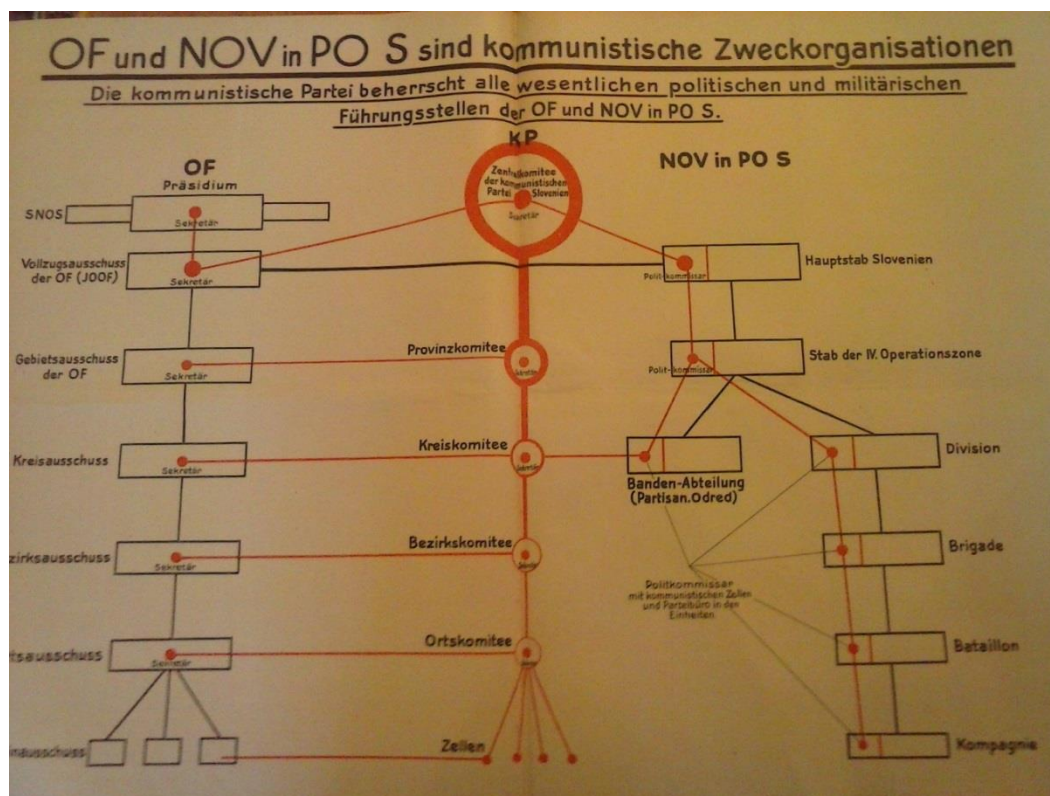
OF und NOV in PO S sind kommunistische Zweckorganisationen

Die kommunistische Partei beherrscht alle wesentlichen politischen und militärischen Führungsstellen der OF und NOV in PO S.

KP

Zentralkomitee der kommunistischen Partei Slovenien

Sekretär

OF

Präsidium

SNOS

Sekretär

Vollzugsausschuss der OF (JOOF)

Sekretär

Gebietsausschuss der OF

Sekretär

Kreisausschuss

Sekretär

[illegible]zirksausschuss

Sekretär

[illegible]tsausschuss

Sekretär

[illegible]ausschuss

Provinzkomitee

Sekretär

Kreiskomitee

Sekretär

Bezirkskomitee

Sekretär

Ortskomitee

Sekretär

Zellen

NOV in PO S

Politkommissar

Hauptstab Slovenien

Politkommissar

Stab der IV. Operationszone

Banden-Abteilung (Partisan. Odred)

Division

Brigade

Politkommissar mit kommunistischen Zellen und Parteibüro in den Einheiten

Bataillon

Kompagnie